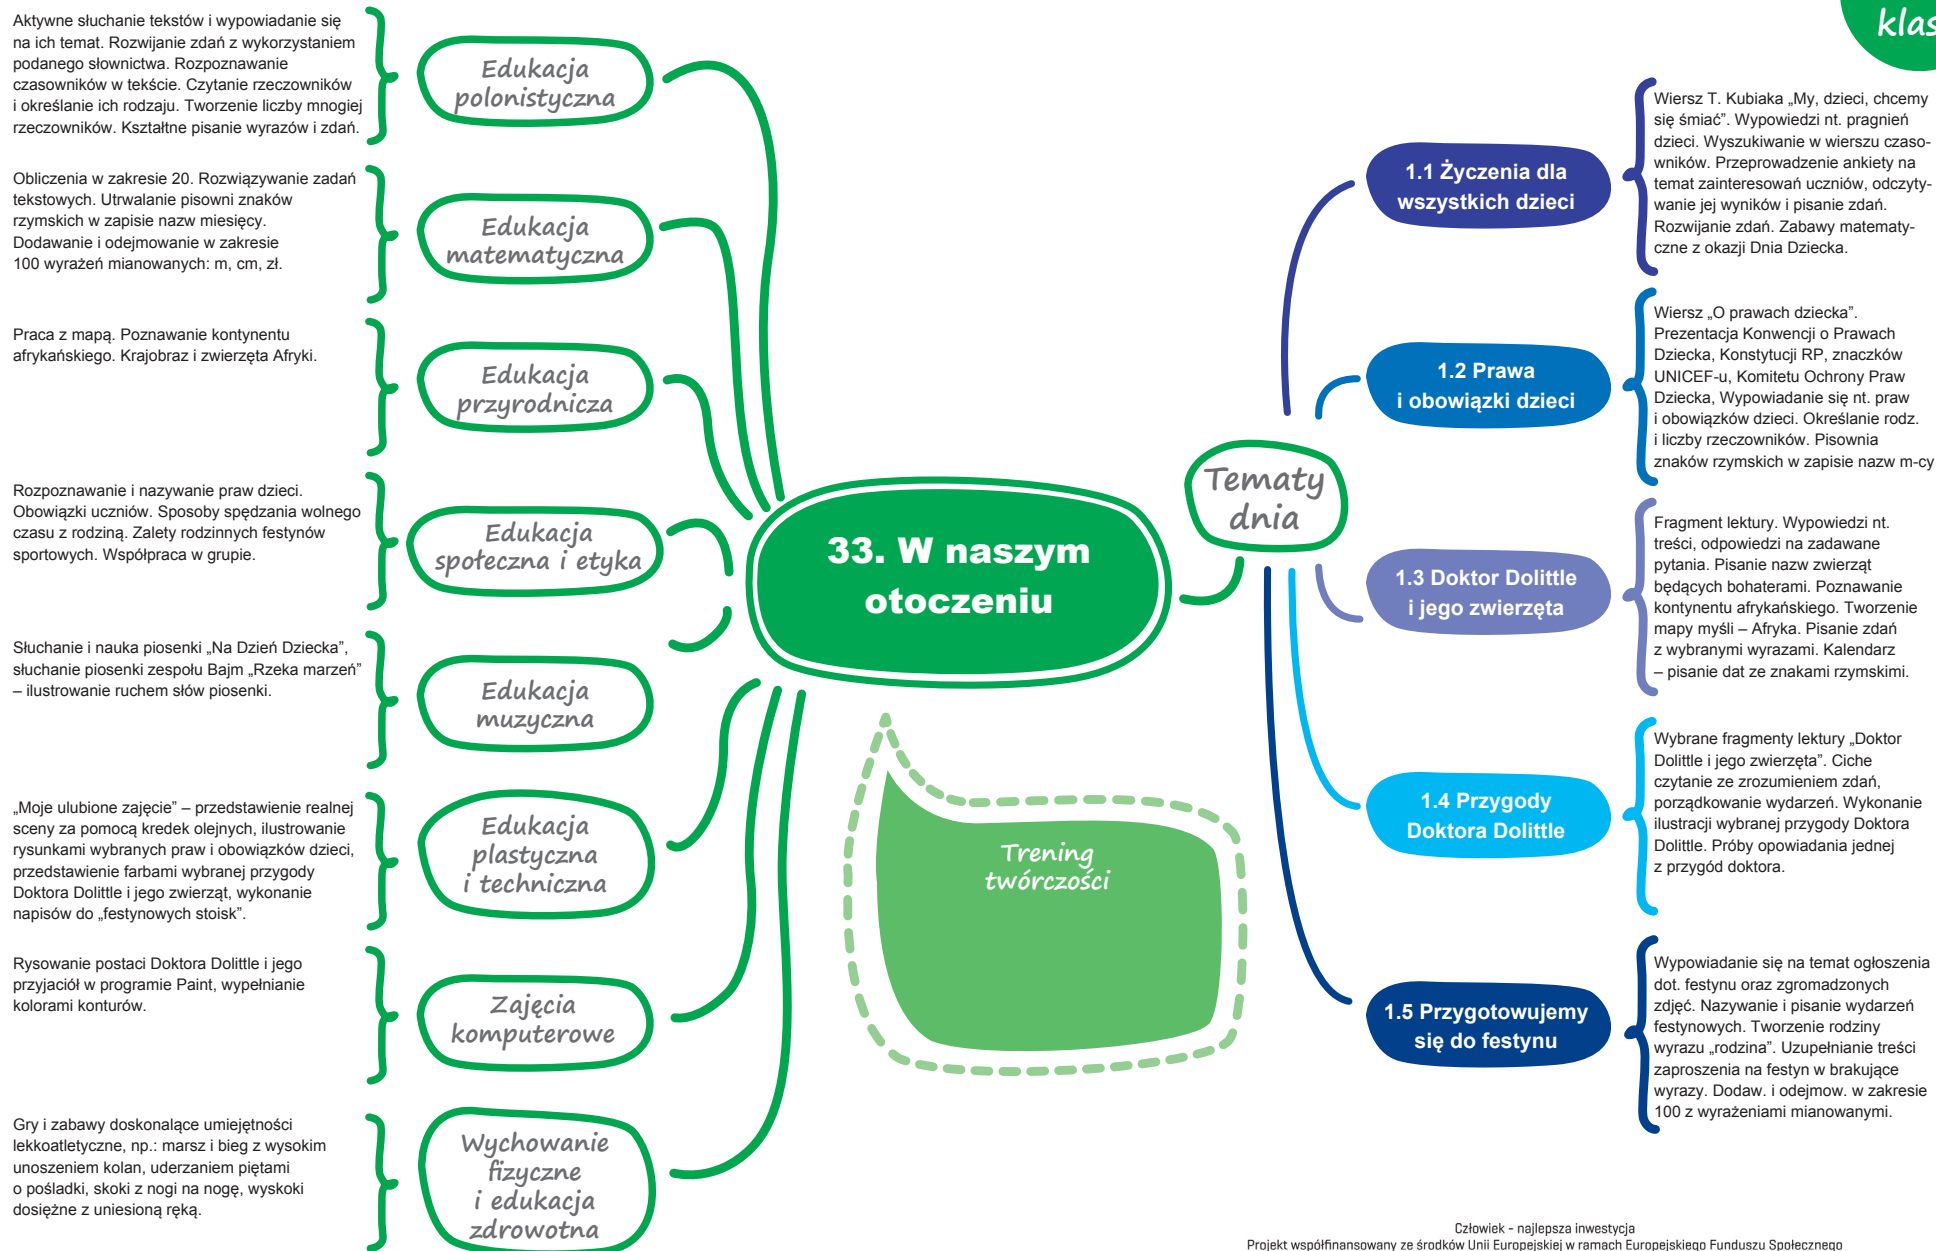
klas

Aktywne słuchanie tekstów i wypowiadanie się na ich temat. Rozwijanie zdań z wykorzystaniem podanego słownictwa. Rozpoznawanie czasowników w tekście. Czytanie rzeczowników i określanie ich rodzaju. Tworzenie liczby mnogiej rzeczowników. Kształtne pisanie wyrazów i zdań.

Edukacja polonistyczna

Obliczenia w zakresie 20. Rozwiązywanie zadań tekstowych. Utrwalanie pisowni znaków rzymskich w zapisie nazw miesięcy. Dodawanie i odejmowanie w zakresie 100 wyrażeń mianowanych: m, cm, zł.

Edukacja matematyczna

Praca z mapą. Poznawanie kontynentu afrykańskiego. Krajobraz i zwierzęta Afryki.

Edukacja przyrodnicza

Rozpoznawanie i nazywanie praw dzieci. Obowiązki uczniów. Sposoby spędzania wolnego czasu z rodziną. Zalety rodzinnych festynów sportowych. Współpraca w grupie.

Edukacja społeczna i etyka

Słuchanie i nauka piosenki „Na Dzień Dziecka", słuchanie piosenki zespołu Bajm „Rzeka marzeń" – ilustrowanie ruchem słów piosenki.

Edukacja muzyczna

„Moje ulubione zajęcie" – przedstawienie realnej sceny za pomocą kredek olejnych, ilustrowanie rysunkami wybranych praw i obowiązków dzieci, przedstawienie farbami wybranej przygody Doktora Dolittle i jego zwierząt, wykonanie napisów do „festynowych stoisk".

Edukacja plastyczna i techniczna

Rysowanie postaci Doktora Dolittle i jego przyjaciół w programie Paint, wypełnianie kolorami konturów.

Zajęcia komputerowe

Gry i zabawy doskonalące umiejętności lekkoatletyczne, np.: marsz i bieg z wysokim unoszeniem kolan, uderzaniem piętami o pośladki, skoki z nogi na nogę, wyskoki dosiężne z uniesioną ręką.

Wychowanie fizyczne i edukacja zdrowotna

33. W naszym otoczeniu

Trening twórczości

Tematy dnia

1.1 Życzenia dla wszystkich dzieci

Wiersz T. Kubiaka „My, dzieci, chcemy się śmiać". Wypowiedzi nt. pragnień dzieci. Wyszukiwanie w wierszu czasowników. Przeprowadzenie ankiety na temat zainteresowań uczniów, odczytywanie jej wyników i pisanie zdań. Rozwijanie zdań. Zabawy matematyczne z okazji Dnia Dziecka.

1.2 Prawa i obowiązki dzieci

Wiersz „O prawach dziecka". Prezentacja Konwencji o Prawach Dziecka, Konstytucji RP, znaczków UNICEF-u, Komitetu Ochrony Praw Dziecka, Wypowiadanie się nt. praw i obowiązków dzieci. Określanie rodz. i liczby rzeczowników. Pisownia znaków rzymskich w zapisie nazw m-cy

1.3 Doktor Dolittle i jego zwierzęta

Fragment lektury. Wypowiedzi nt. treści, odpowiedzi na zadawane pytania. Pisanie nazw zwierząt będących bohaterami. Poznawanie kontynentu afrykańskiego. Tworzenie mapy myśli – Afryka. Pisanie zdań z wybranymi wyrazami. Kalendarz – pisanie dat ze znakami rzymskimi.

1.4 Przygody Doktora Dolittle

Wybrane fragmenty lektury „Doktor Dolittle i jego zwierzęta". Ciche czytanie ze zrozumieniem zdań, porządkowanie wydarzeń. Wykonanie ilustracji wybranej przygody Doktora Dolittle. Próby opowiadania jednej z przygód doktora.

1.5 Przygotowujemy się do festynu

Wypowiadanie się na temat ogłoszenia dot. festynu oraz zgromadzonych zdjęć. Nazywanie i pisanie wydarzeń festynowych. Tworzenie rodziny wyrazu „rodzina". Uzupełnianie treści zaproszenia na festyn w brakujące wyrazy. Dodaw. i odejmow. w zakresie 100 z wyrażeniami mianowanymi.

Człowiek - najlepsza inwestycja
Projekt współfinansowany ze środków Unii Europejskiej w ramach Europejskiego Funduszu Społecznego